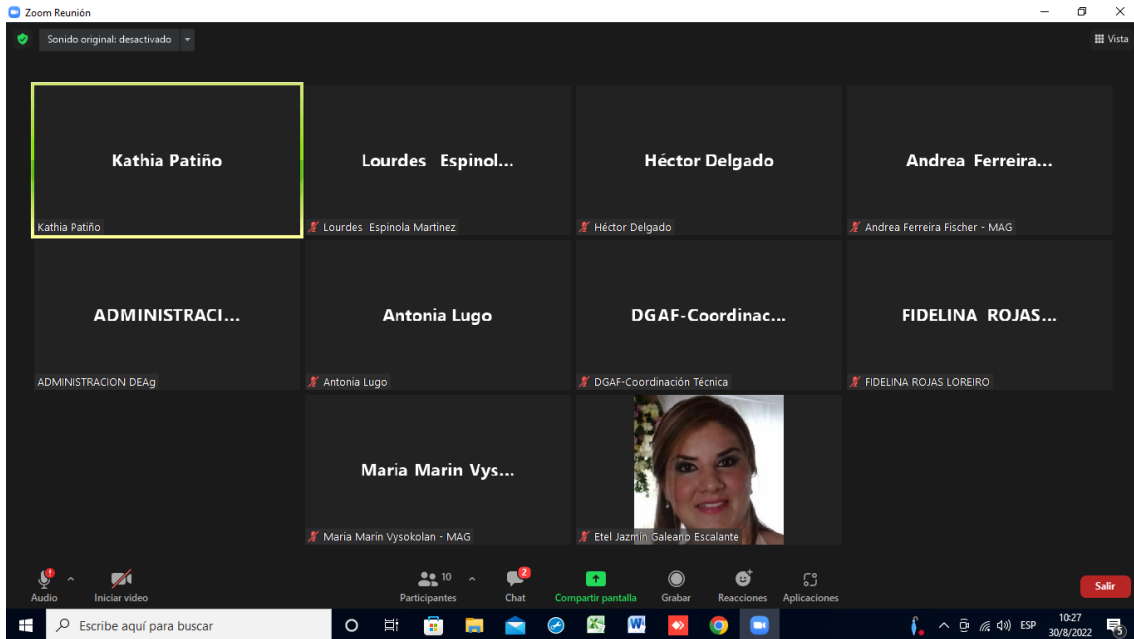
Zoom Reunión

Sonido original: desactivado

Vista

Kathia Patiño
Kathia Patiño

Lourdes Espinol...
Lourdes Espinola Martinez

Héctor Delgado
Héctor Delgado

Andrea Ferreira...
Andrea Ferreira Fischer - MAG

ADMINISTRACI...
ADMINISTRACION DEAg

Antonia Lugo
Antonia Lugo

DGAF-Coordinac...
DGAF-Coordinación Técnica

FIDELINA ROJAS...
FIDELINA ROJAS LOREIRO

Maria Marin Vys...
Maria Marin Vysokolan - MAG

Etel Jazmín Galeano Escalante

Audio
Iniciar video
10
Participantes
2
Chat
Compartir pantalla
Grabar
Reacciones
Aplicaciones
Salir

Escribe aquí para buscar
ESP
10:27
30/8/2022
5